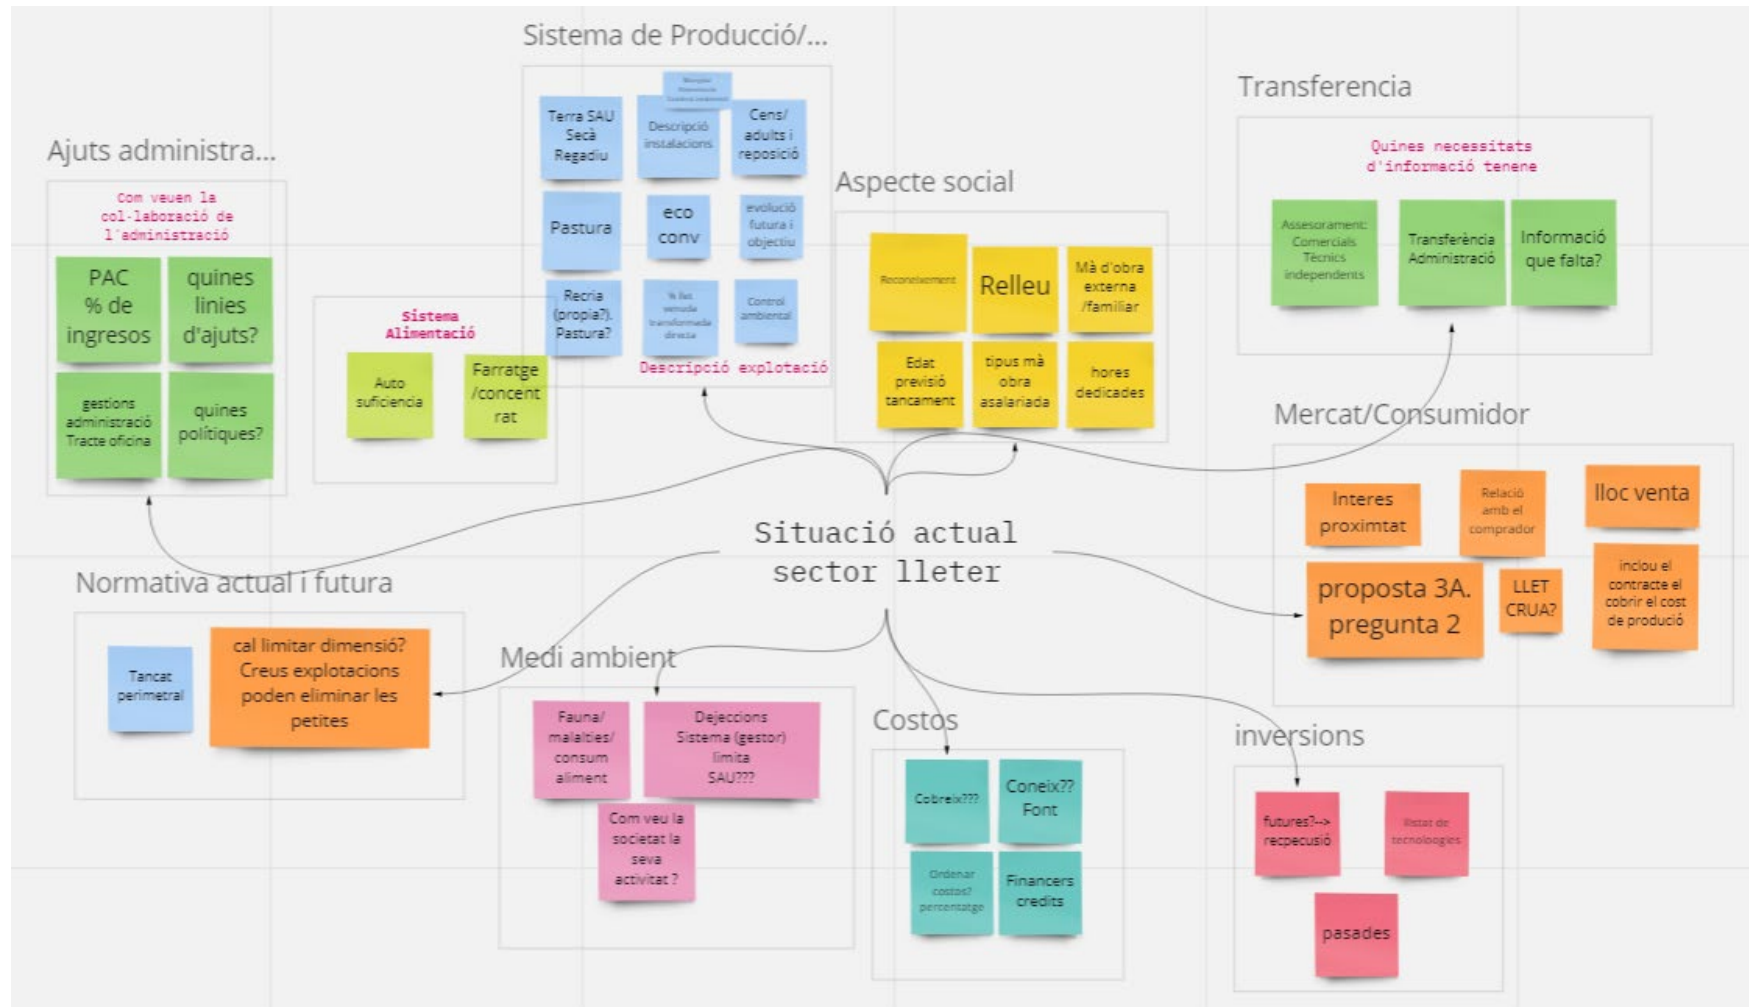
Sistema de Producció/...

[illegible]

Terra SAU Secà Regadiu

Descripció instalacions

Cens/ adults i reposició

Pastura

eco conv

evolució futura i objectiu

Recria (propia?). Pastura?

% llet venuda transformada directa

Control ambiental

Descripció explotació

Ajuts administra...

Com veuen la col·laboració de l'administració

PAC % de ingresos

quines linies d'ajuts?

gestions administració Tracte oficina

quines politiques?

Sistema Alimentació

Auto suficiencia

Farratge /concentrat

Aspecte social

Reconeixement

Relleu

Mà d'obra externa /familiar

Edat previsió tancament

tipus mà obra asalariada

hores dedicades

Transferencia

Quines necessitats d'informació tenene

Assesorament: Comercials Tècnics independents

Transferència Administració

Informació que falta?

Mercat/Consumidor

Interes proximtat

Relació amb el comprador

lloc venta

proposta 3A. pregunta 2

LLET CRUA?

inclou el contracte el cobrir el cost de producció

Situació actual sector lleter

Normativa actual i futura

Tancat perimetral

cal limitar dimensió? Creus explotacions poden eliminar les petites

Medi ambient

Fauna/ malalties/ consum aliment

Dejeccions Sistema (gestor) limita SAU???

Com veu la societat la seva activitat ?

Costos

Cobreix???

Coneix?? Font

Ordenar costos? percentatge

Financers credits

inversions

futures?--> recpecusió

llistat de tecnologies

pasades